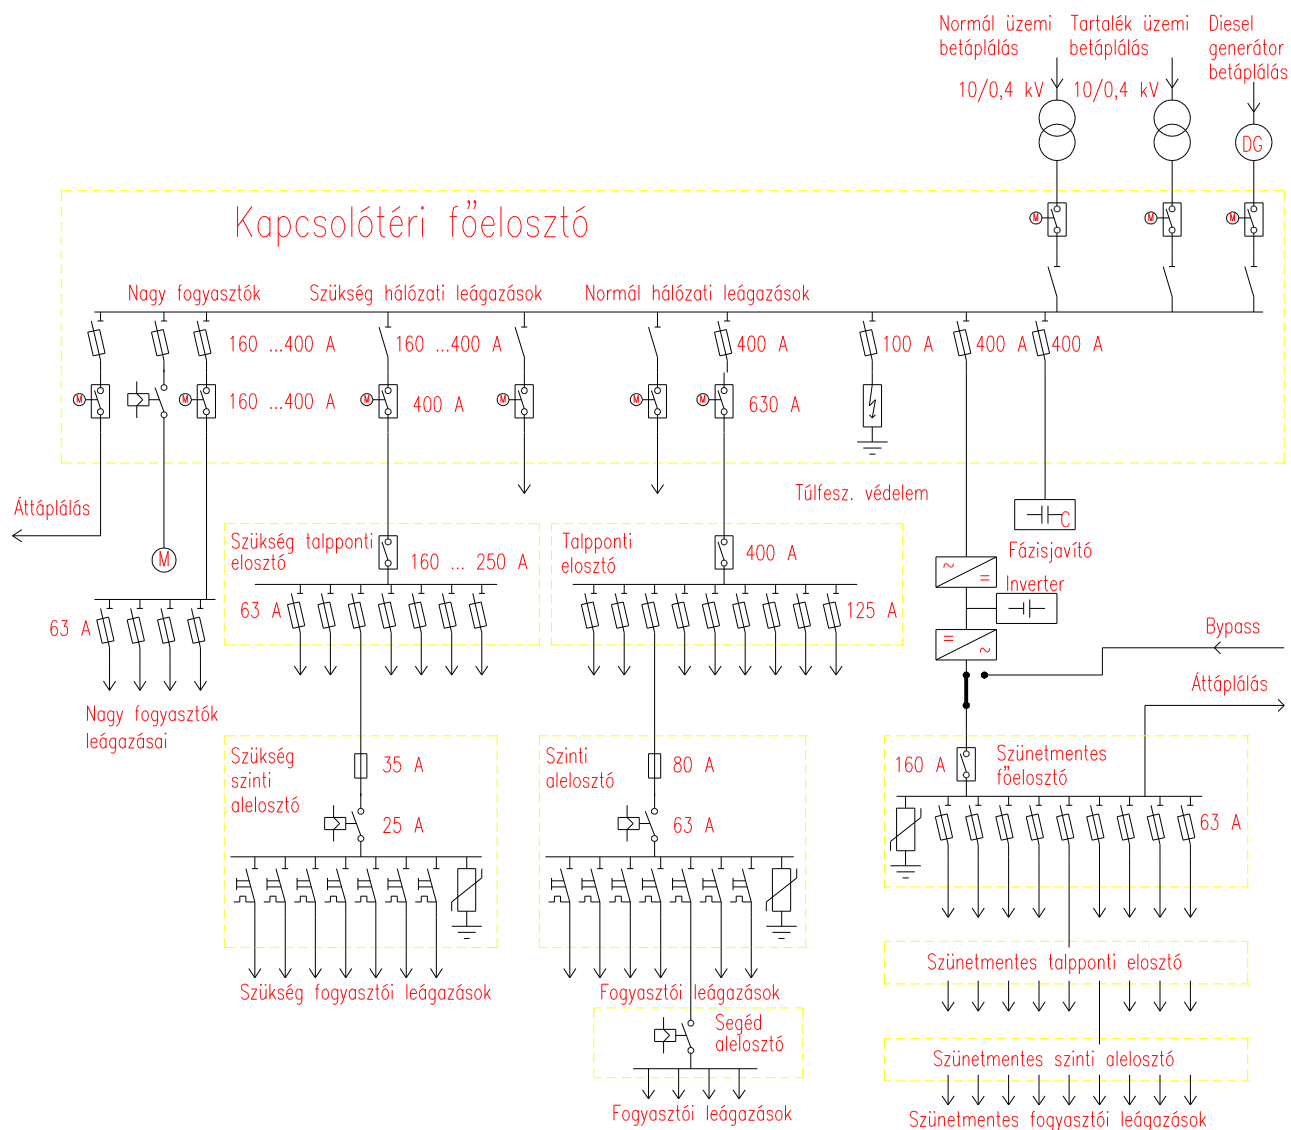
Normál üzemi betáplálás

Tartalék üzemi betáplálás

Diesel generátor betáplálás

10/0,4 kV

10/0,4 kV

DG

Kapcsolótéri főelosztó

Nagy fogyasztók

Szükség hálózati leágazások

Normál hálózati leágazások

160 ...400 A

160 ...400 A

400 A

100 A

400 A

400 A

160 ...400 A

400 A

630 A

M

M

M

M

M

M

M

M

Áttáplálás

M

Túlfesz. védelem

C

Fázisjavító

Szükség talpponti elosztó

160 ... 250 A

Talpponti elosztó

400 A

Inverter

63 A

63 A

125 A

Bypass

Áttáplálás

Nagy fogyasztók leágazásai

Szükség szinti alelosztó

35 A

25 A

Szinti alelosztó

80 A

63 A

160 A

Szünetmentes főelosztó

63 A

Szükség fogyasztói leágazások

Fogyasztói leágazások

Segéd alelosztó

Fogyasztói leágazások

Szünetmentes talpponti elosztó

Szünetmentes szinti alelosztó

Szünetmentes fogyasztói leágazások